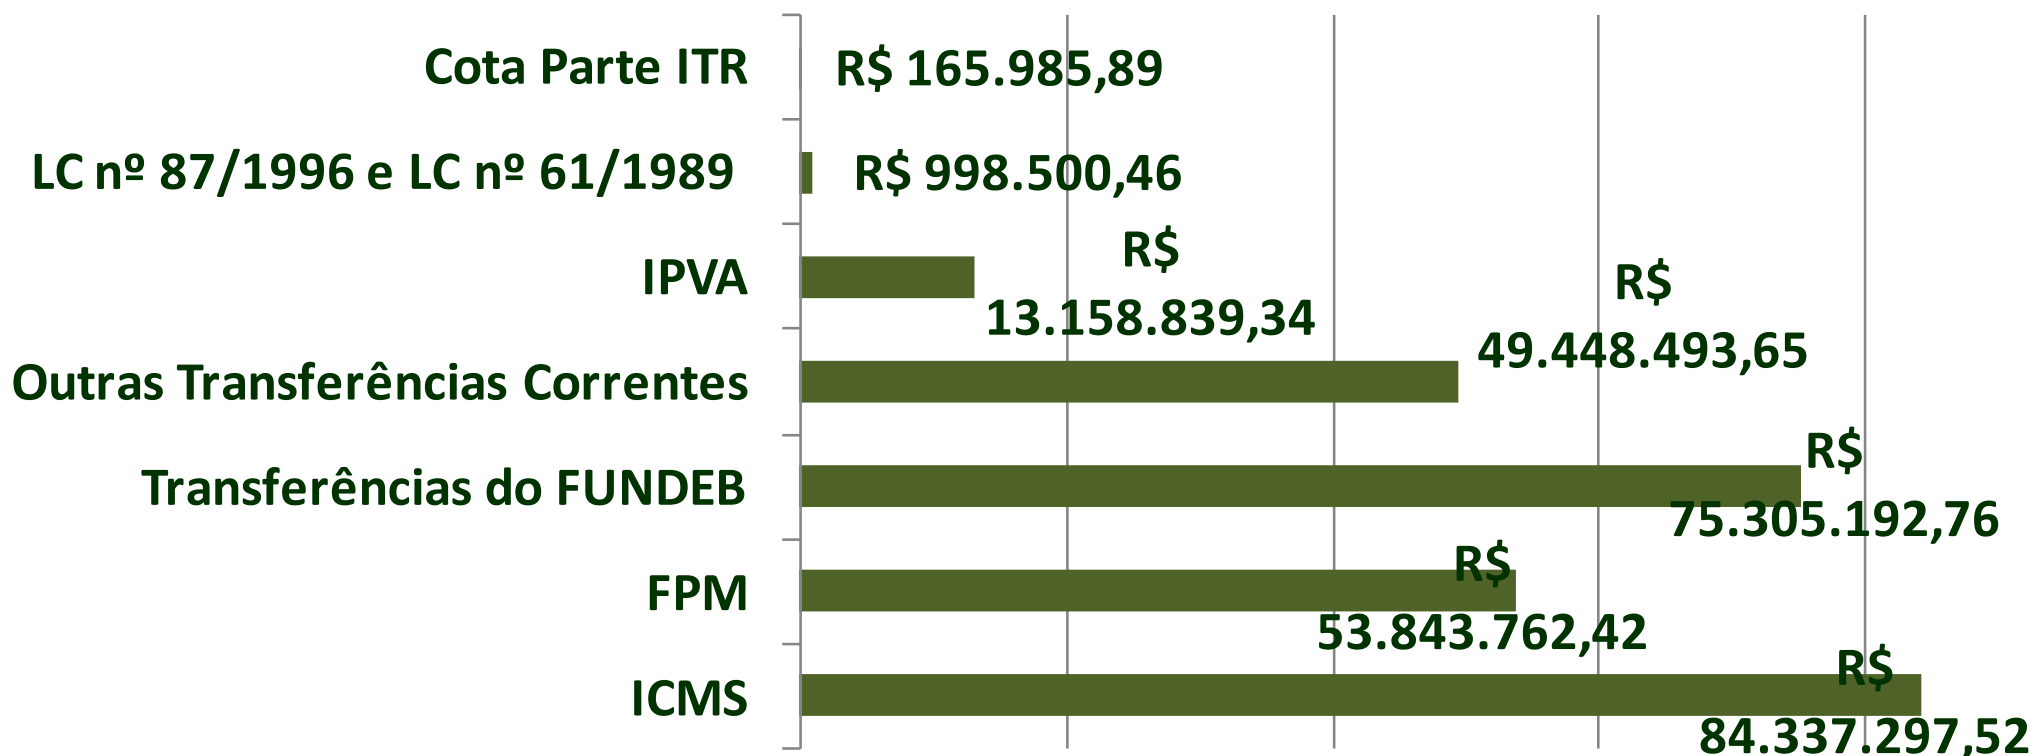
Cota Parte ITR — R$ 165.985,89

LC nº 87/1996 e LC nº 61/1989 — R$ 998.500,46

IPVA — R$ 13.158.839,34

Outras Transferências Correntes — R$ 49.448.493,65

Transferências do FUNDEB — R$ 75.305.192,76

FPM — R$ 53.843.762,42

ICMS — R$ 84.337.297,52